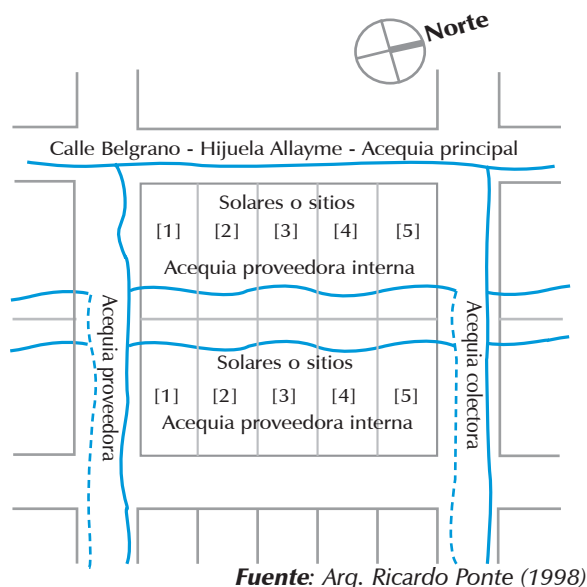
Norte

Calle Belgrano - Hijuela Allayme - Acequia principal

Solares o sitios

[1] [2] [3] [4] [5]

Acequia proveedora interna

Acequia proveedora

Acequia colectora

Solares o sitios

[1] [2] [3] [4] [5]

Acequia proveedora interna

Fuente: Arq. Ricardo Ponte (1998)